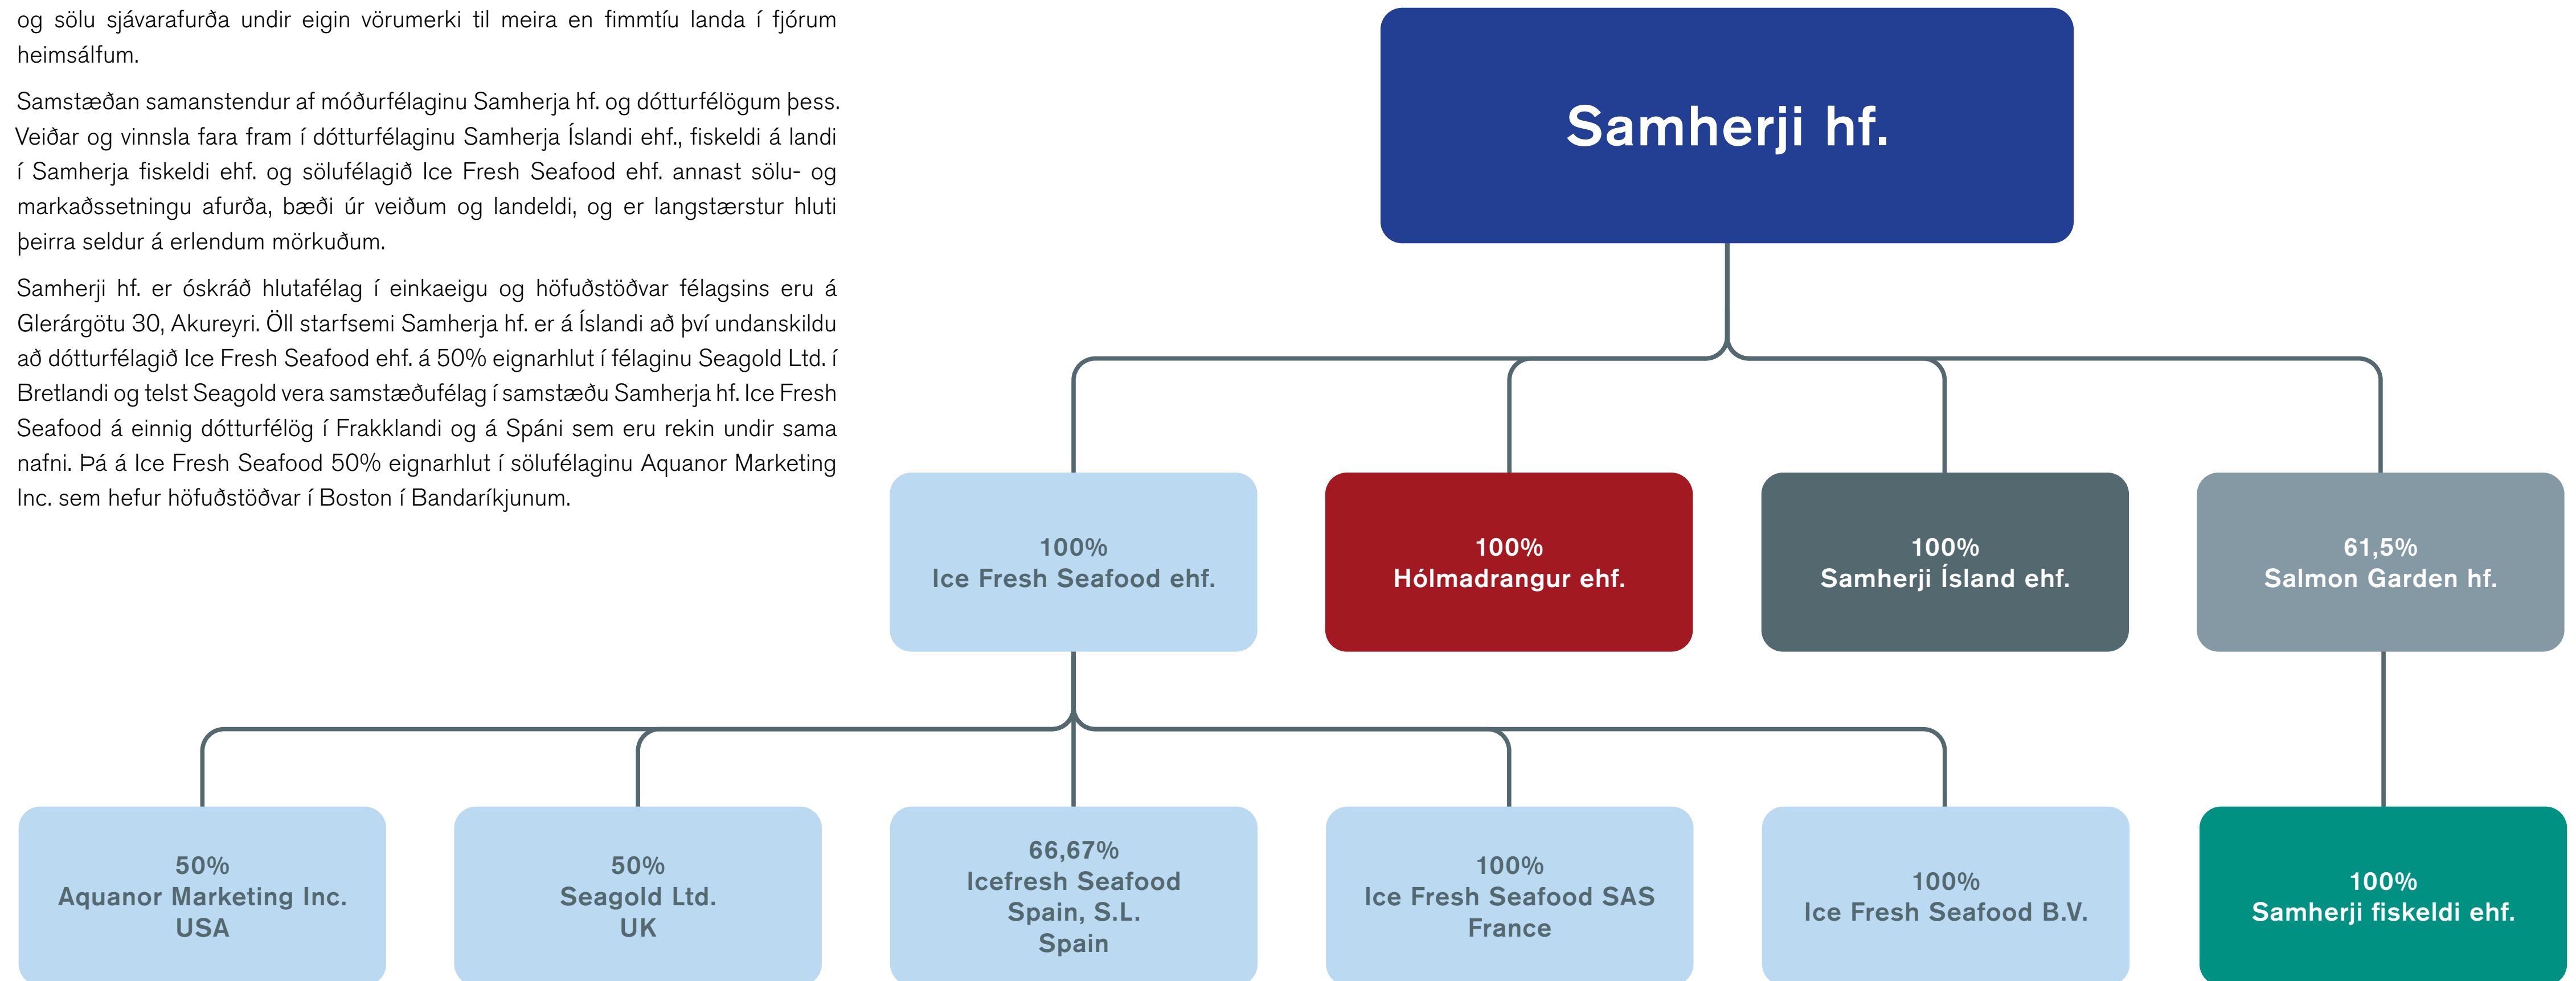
og sölu sjávarafurða undir eigin vörumerki til meira en fimmtíu landa í fjórum heimsálfum.

Samstæðan samanstendur af móðurfélaginu Samherja hf. og dótturfélögum þess. Veiðar og vinnsla fara fram í dótturfélaginu Samherja Íslandi ehf., fiskeldi á landi í Samherja fiskeldi ehf. og sölufélagið Ice Fresh Seafood ehf. annast sölu- og markaðssetningu afurða, bæði úr veiðum og landeldi, og er langstærstur hluti þeirra seldur á erlendum mörkuðum.

Samherji hf. er óskráð hlutafélag í einkaeigu og höfuðstöðvar félagsins eru á Glerárgötu 30, Akureyri. Öll starfsemi Samherja hf. er á Íslandi að því undanskildu að dótturfélagið Ice Fresh Seafood ehf. á 50% eignarhlut í félaginu Seagold Ltd. í Bretlandi og telst Seagold vera samstæðufélag í samstæðu Samherja hf. Ice Fresh Seafood á einnig dótturfélög í Frakklandi og á Spáni sem eru rekin undir sama nafni. Þá á Ice Fresh Seafood 50% eignarhlut í sölufélaginu Aquanor Marketing Inc. sem hefur höfuðstöðvar í Boston í Bandaríkjunum.

Samherji hf.

100%
Ice Fresh Seafood ehf.

100%
Hólmadrangur ehf.

100%
Samherji Ísland ehf.

61,5%
Salmon Garden hf.

50%
Aquanor Marketing Inc.
USA

50%
Seagold Ltd.
UK

66,67%
Icefresh Seafood
Spain, S.L.
Spain

100%
Ice Fresh Seafood SAS
France

100%
Ice Fresh Seafood B.V.

100%
Samherji fiskeldi ehf.